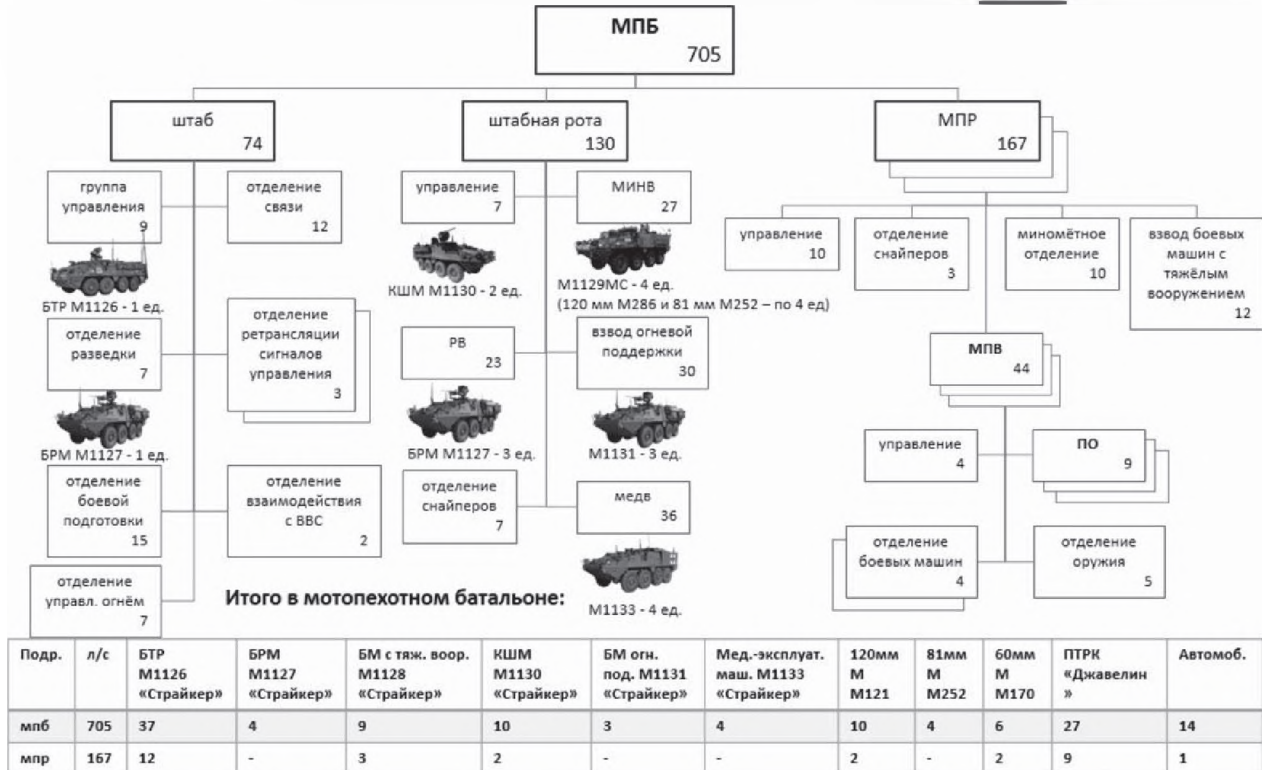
МПБ
705

штаб
74

группа управления
9

БТР M1126 - 1 ед.

отделение связи
12

отделение разведки
7

БРМ M1127 - 1 ед.

отделение ретрансляции сигналов управления
3

отделение боевой подготовки
15

отделение взаимодействия с ВВС
2

отделение управл. огнём
7

штабная рота
130

управление
7

КШМ M1130 - 2 ед.

МИНВ
27

M1129MC - 4 ед.
(120 мм M286 и 81 мм M252 – по 4 ед)

РВ
23

БРМ M1127 - 3 ед.

взвод огневой поддержки
30

M1131 - 3 ед.

отделение снайперов
7

медв
36

M1133 - 4 ед.

МПР
167

управление
10

отделение снайперов
3

миномётное отделение
10

взвод боевых машин с тяжёлым вооружением
12

МПВ
44

управление
4

ПО
9

отделение боевых машин
4

отделение оружия
5

Итого в мотопехотном батальоне:

| Подр. | л/с | БТР M1126 «Страйкер» | БРМ M1127 «Страйкер» | БМ с тяж. воор. M1128 «Страйкер» | КШМ M1130 «Страйкер» | БМ огн. под. M1131 «Страйкер» | Мед.-эксплуат. маш. M1133 «Страйкер» | 120мм М M121 | 81мм М M252 | 60мм М M170 | ПТРК «Джавелин» | Автомоб. |
|---|---|---|---|---|---|---|---|---|---|---|---|---|
| мпб | 705 | 37 | 4 | 9 | 10 | 3 | 4 | 10 | 4 | 6 | 27 | 14 |
| мпр | 167 | 12 | - | 3 | 2 | - | - | 2 | - | 2 | 9 | 1 |